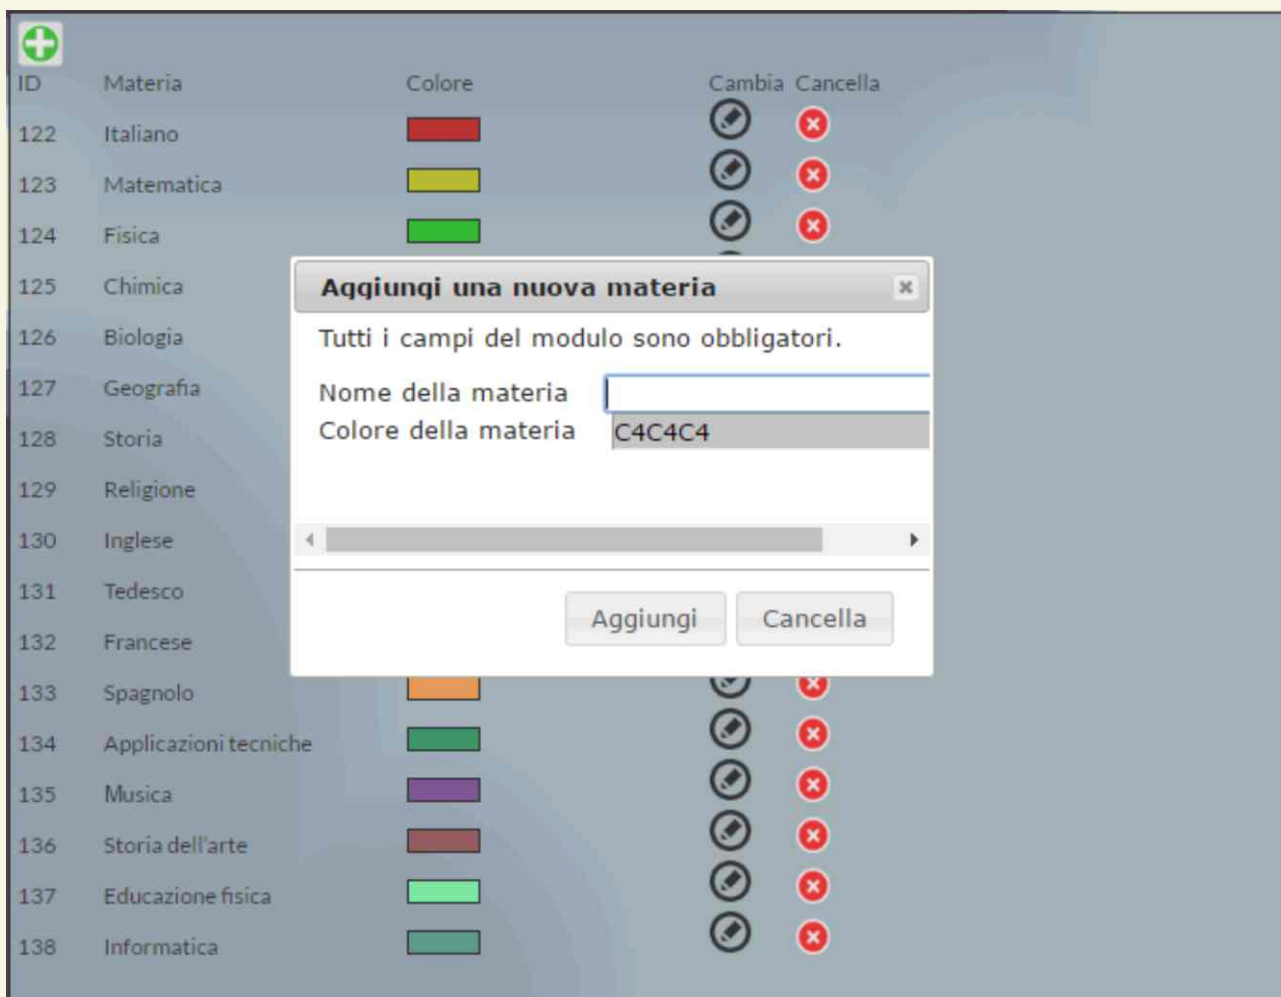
| ID | Materia | Colore | Cambia | Cancella |
|---|---|---|---|---|
| 122 | Italiano | | | |
| 123 | Matematica | | | |
| 124 | Fisica | | | |
| 125 | Chimica | | | |
| 126 | Biologia | | | |
| 127 | Geografia | | | |
| 128 | Storia | | | |
| 129 | Religione | | | |
| 130 | Inglese | | | |
| 131 | Tedesco | | | |
| 132 | Francese | | | |
| 133 | Spagnolo | | | |
| 134 | Applicazioni tecniche | | | |
| 135 | Musica | | | |
| 136 | Storia dell'arte | | | |
| 137 | Educazione fisica | | | |
| 138 | Informatica | | | |

Aggiungi una nuova materia

×

Tutti i campi del modulo sono obbligatori.

Nome della materia

Colore della materia C4C4C4

Aggiungi Cancella